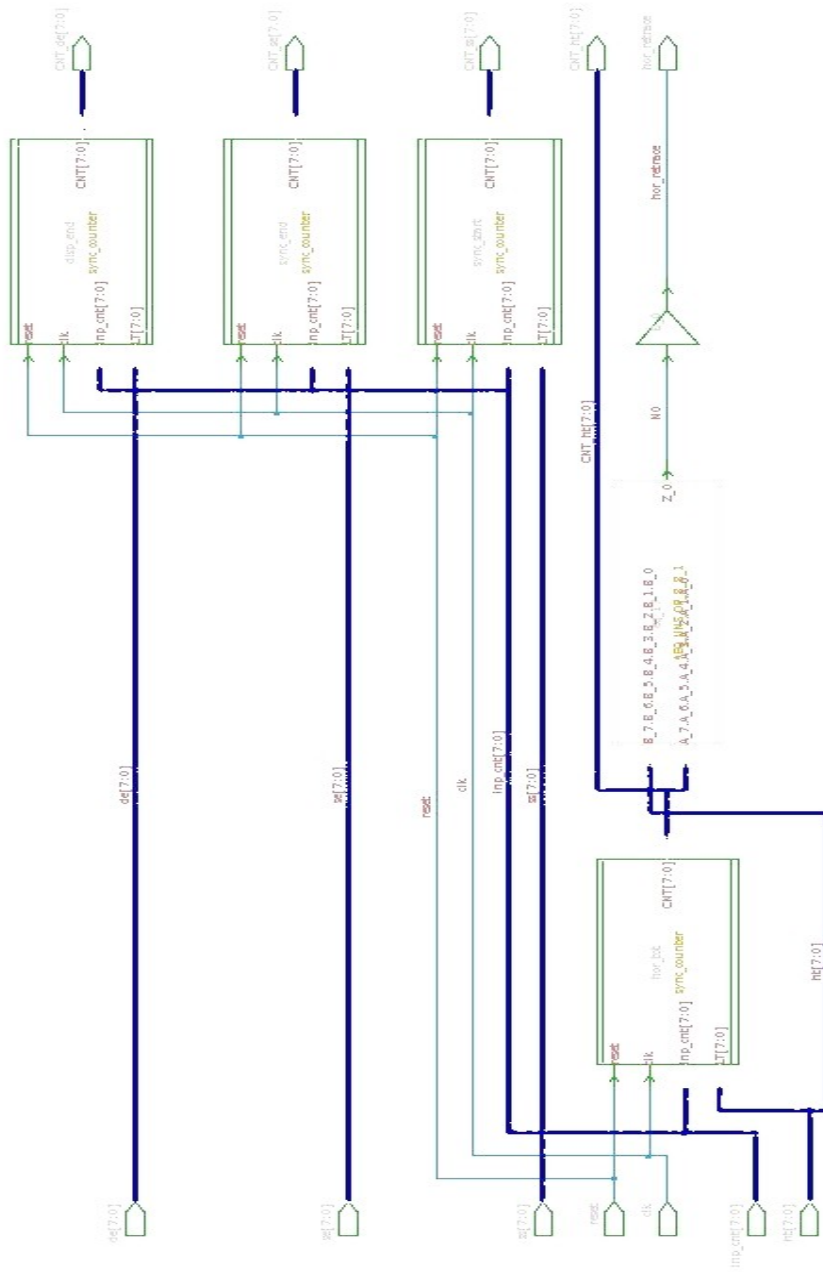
CNT_de[7:0]
CNT_se[7:0]
CNT_ss[7:0]
CNT_ht[7:0]
hor_retrace

CNT[7:0]
disp_end
sync_counter
inp_cnt[7:0]
LT[7:0]
reset
clk

CNT[7:0]
sync_end
sync_counter
inp_cnt[7:0]
LT[7:0]
reset
clk

CNT[7:0]
sync_start
sync_counter
inp_cnt[7:0]
LT[7:0]
reset
clk

hor_retrace
N0
Z_0
CNT_ht[7:0]

B_7,B_6,B_5,B_4,B_3,B_2,B_1,B_0
A_7,A_6,A_5,A_4,A_3,A_2,A_1,A_0

de[7:0]
se[7:0]
reset
clk
inp_cnt[7:0]
ss[7:0]
ht[7:0]

CNT[7:0]
hor_cnt
sync_counter
inp_cnt[7:0]
LT[7:0]
reset
clk

de[7:0]
se[7:0]
ss[7:0]
reset
clk
inp_cnt[7:0]
ht[7:0]